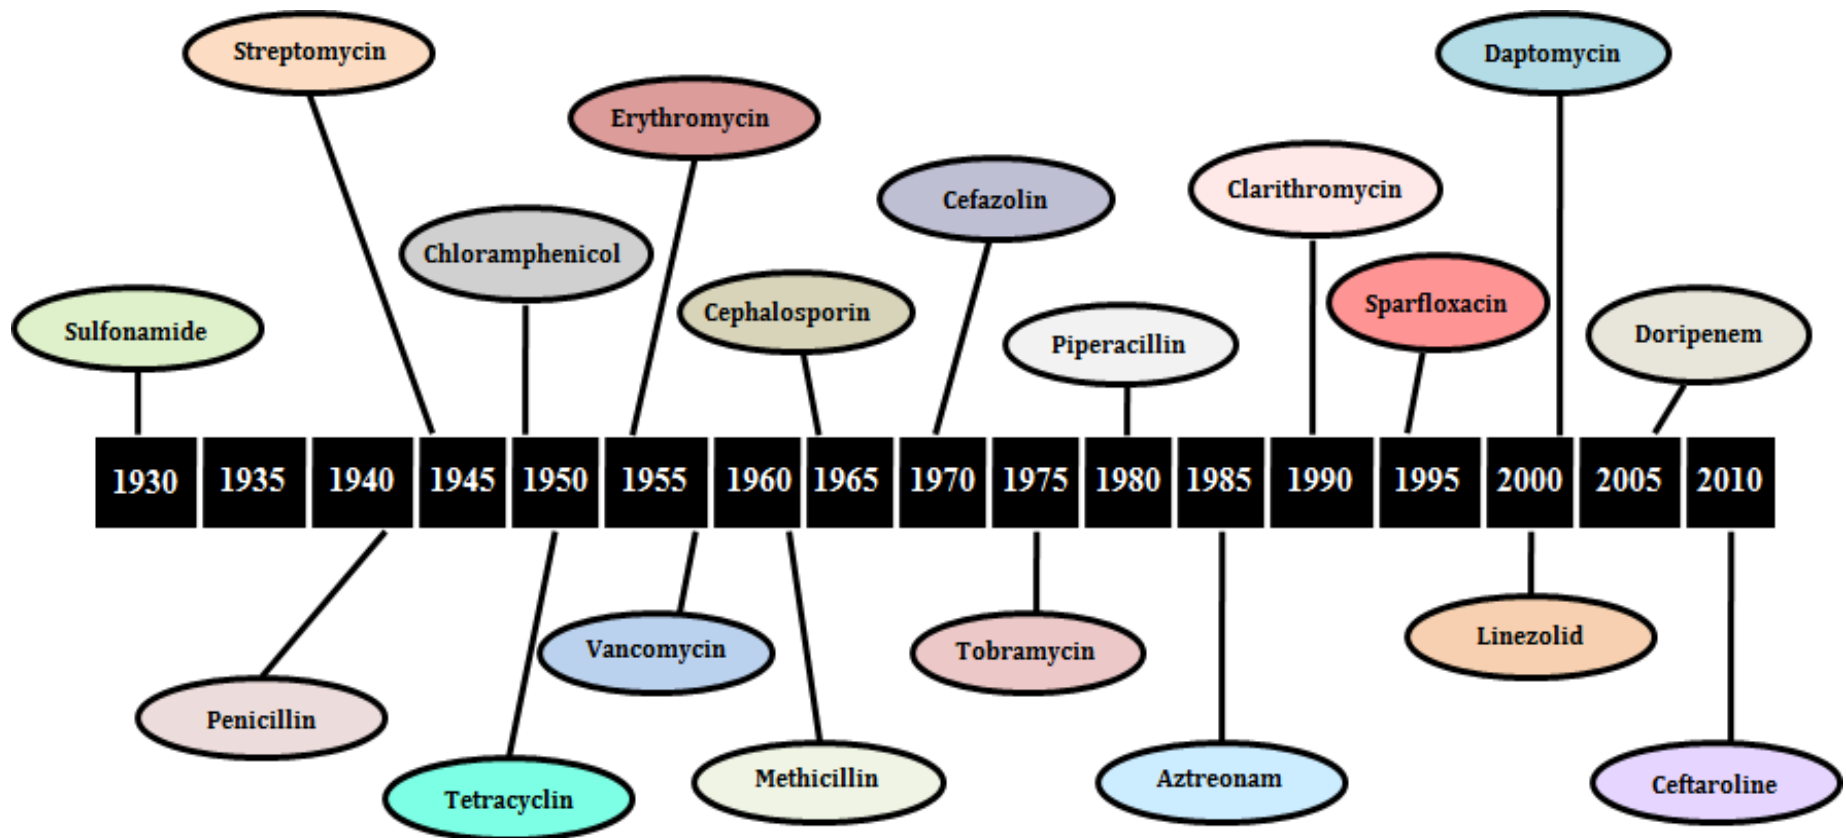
Streptomycin
Daptomycin
Erythromycin
Cefazolin
Clarithromycin
Chloramphenicol
Cephalosporin
Sparfloxacin
Sulfonamide
Piperacillin
Doripenem

| 1930 | 1935 | 1940 | 1945 | 1950 | 1955 | 1960 | 1965 | 1970 | 1975 | 1980 | 1985 | 1990 | 1995 | 2000 | 2005 | 2010 |
|---|---|---|---|---|---|---|---|---|---|---|---|---|---|---|---|---|

Vancomycin
Tobramycin
Linezolid
Penicillin
Methicillin
Aztreonam
Ceftaroline
Tetracyclin